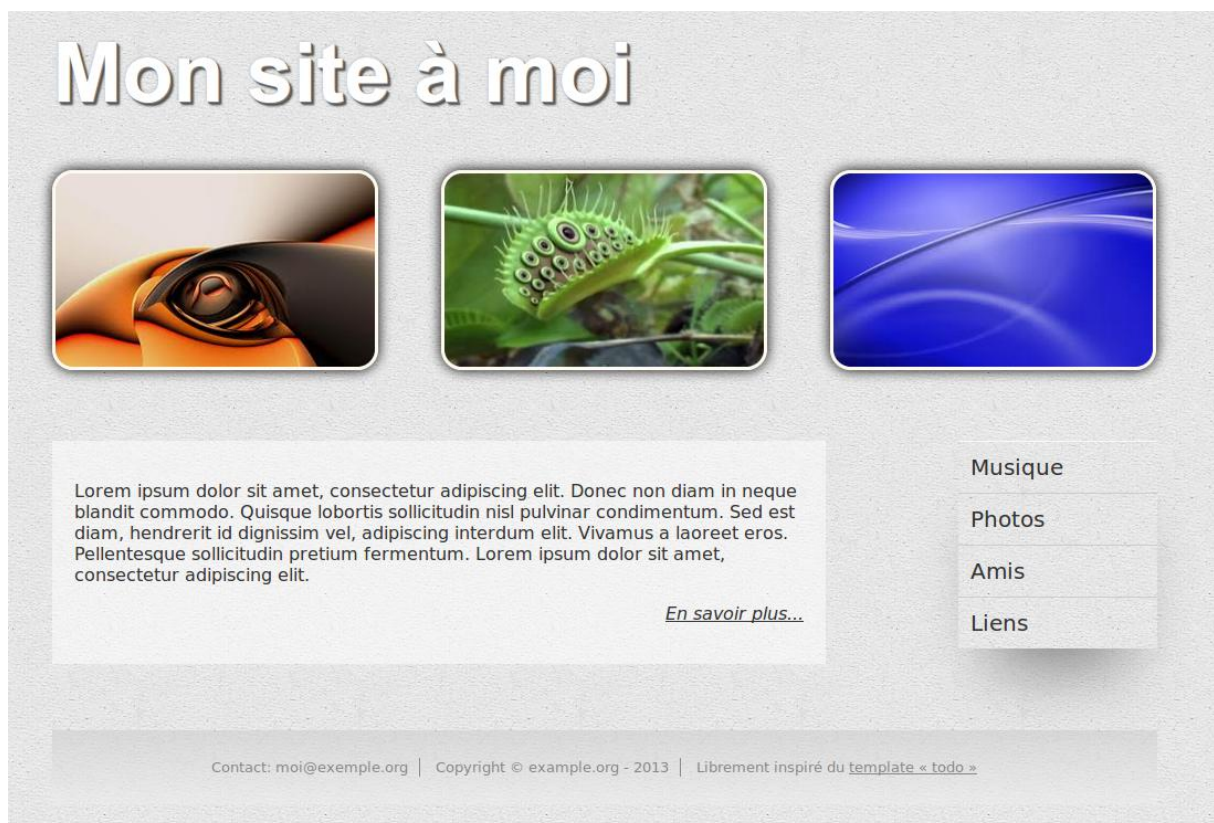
Mon site à moi

Lorem ipsum dolor sit amet, consectetur adipiscing elit. Donec non diam in neque blandit commodo. Quisque lobortis sollicitudin nisl pulvinar condimentum. Sed est diam, hendrerit id dignissim vel, adipiscing interdum elit. Vivamus a laoreet eros. Pellentesque sollicitudin pretium fermentum. Lorem ipsum dolor sit amet, consectetur adipiscing elit.

En savoir plus...

Musique
Photos
Amis
Liens

Contact: moi@exemple.org | Copyright © example.org - 2013 | Librement inspiré du template « todo »